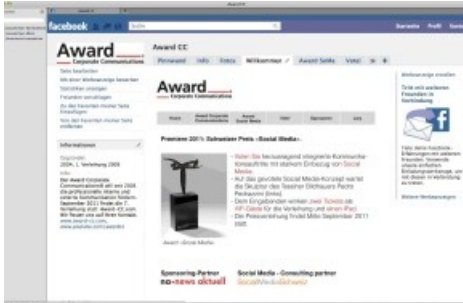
Award CC

facebook

Startseite Profil Konto

Award
Corporate Communications

Award CC

Pinnwand Info Fotos Willkommen Award Seite Vote!

Seite bearbeiten
Als einer Werbeanzeige bewerben
Statistiken anzeigen
Freunden vorschlagen
Zu den Favoriten meiner Seite hinzufügen
Von den Favoriten meiner Seite entfernen

Informationen

Gegründet
2006, 1. Verleihung 2008

Info
Der Award Corporate Communications® ist seit 2006 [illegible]

Award
Corporate Communications

Premiere 2011: Schweizer Preis «Social Media»

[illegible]

Award «Social Media»

Sponsoring-Partner
nonews aktuell

Social Media - Consulting partner
SocialMediaSchweiz

Werbeanzeige erstellen

Trite mit anderen Freunden in Verbindung

Weitere Werbeanzeigen